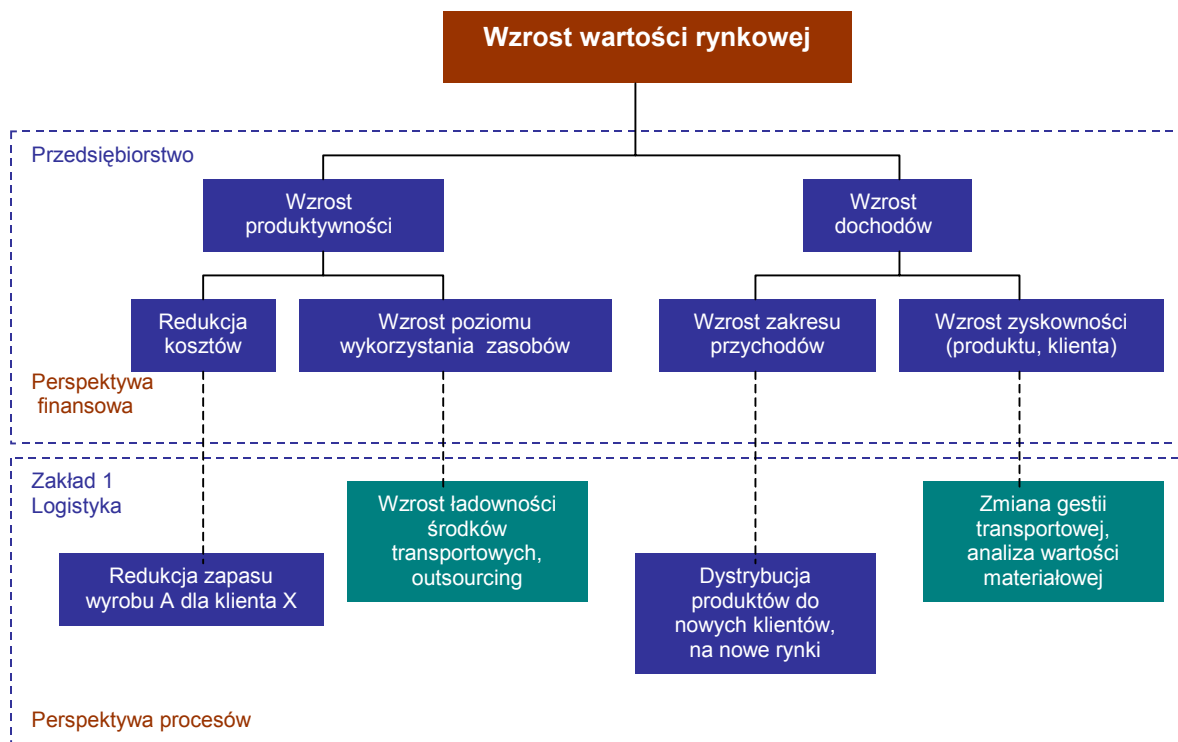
Wzrost wartości rynkowej

Przedsiębiorstwo

Wzrost produktywności

Wzrost dochodów

Redukcja kosztów

Wzrost poziomu wykorzystania zasobów

Wzrost zakresu przychodów

Wzrost zyskowności (produktu, klienta)

Perspektywa finansowa

Zakład 1 Logistyka

Wzrost ładowności środków transportowych, outsourcing

Zmiana gestii transportowej, analiza wartości materiałowej

Redukcja zapasu wyrobu A dla klienta X

Dystrybucja produktów do nowych klientów, na nowe rynki

Perspektywa procesów